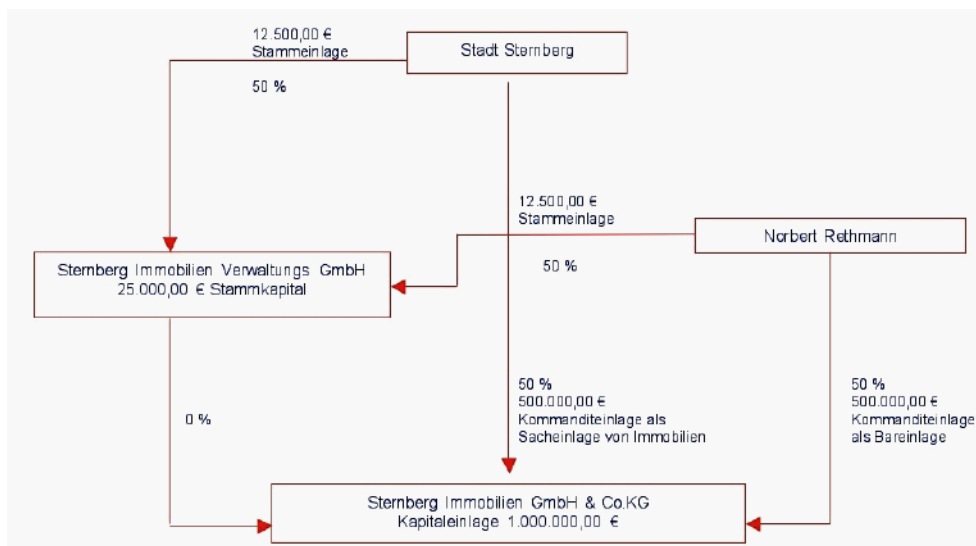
12.500,00 €
Stammeinlage

50 %

Stadt Sternberg

12.500,00 €
Stammeinlage

Norbert Rethmann

50 %

Sternberg Immobilien Verwaltungs GmbH
25.000,00 € Stammkapital

0 %

50 %
500.000,00 €
Kommanditeinlage als
Sacheinlage von Immobilien

50 %
500.000,00 €
Kommanditeinlage
als Bareinlage

Sternberg Immobilien GmbH & Co.KG
Kapitaleinlage 1.000.000,00 €